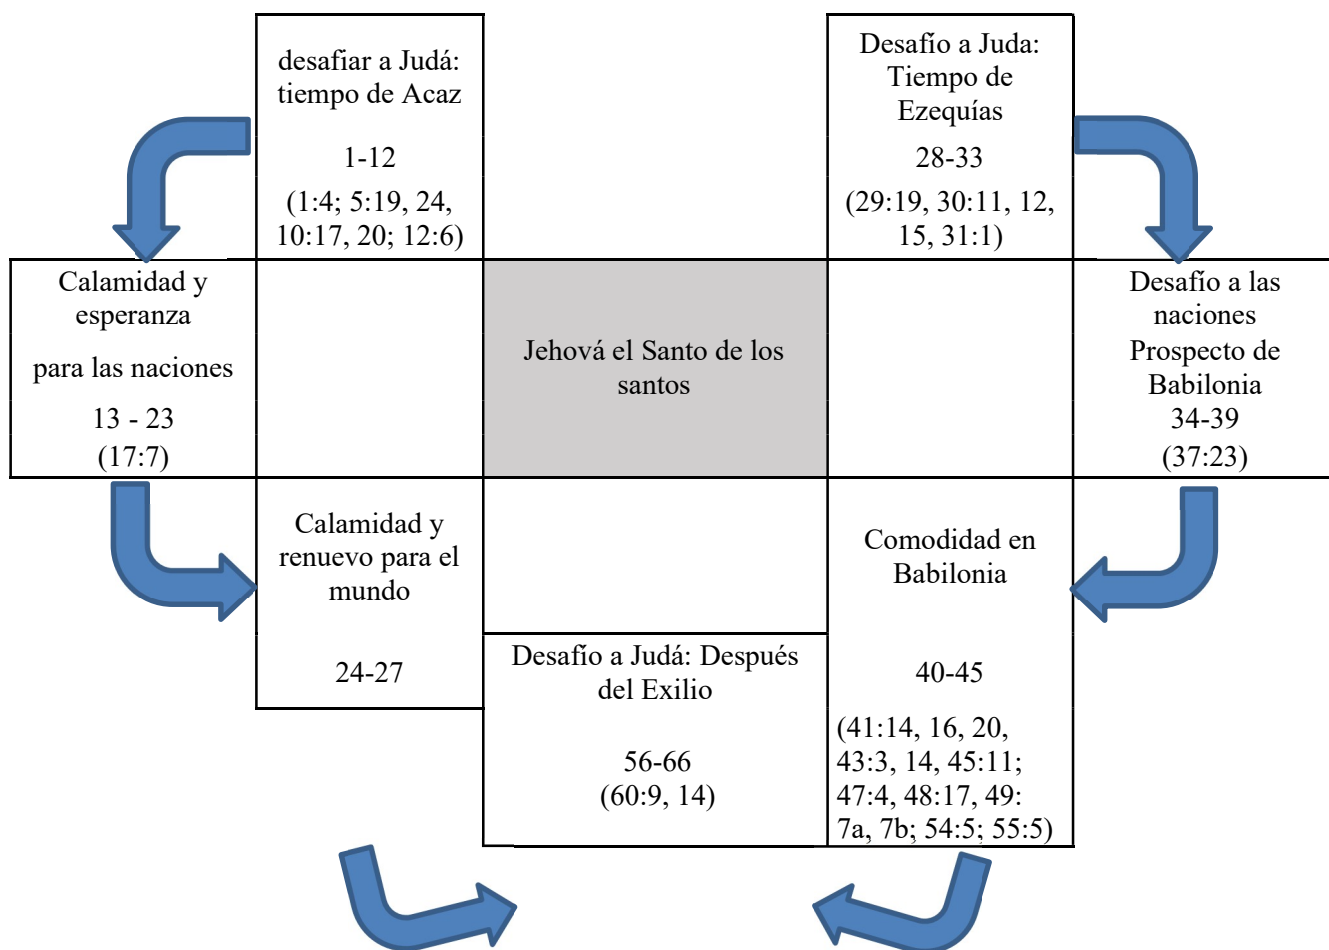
desafiar a Judá: tiempo de Acaz

1-12

(1:4; 5:19, 24, 10:17, 20; 12:6)

Desafío a Juda: Tiempo de Ezequías

28-33

(29:19, 30:11, 12, 15, 31:1)

Calamidad y esperanza

para las naciones

13 - 23
(17:7)

Jehová el Santo de los santos

Desafío a las naciones
Prospecto de Babilonia
34-39
(37:23)

Calamidad y renuevo para el mundo

24-27

Comodidad en Babilonia

40-45

(41:14, 16, 20, 43:3, 14, 45:11; 47:4, 48:17, 49: 7a, 7b; 54:5; 55:5)

Desafío a Judá: Después del Exilio

56-66
(60:9, 14)